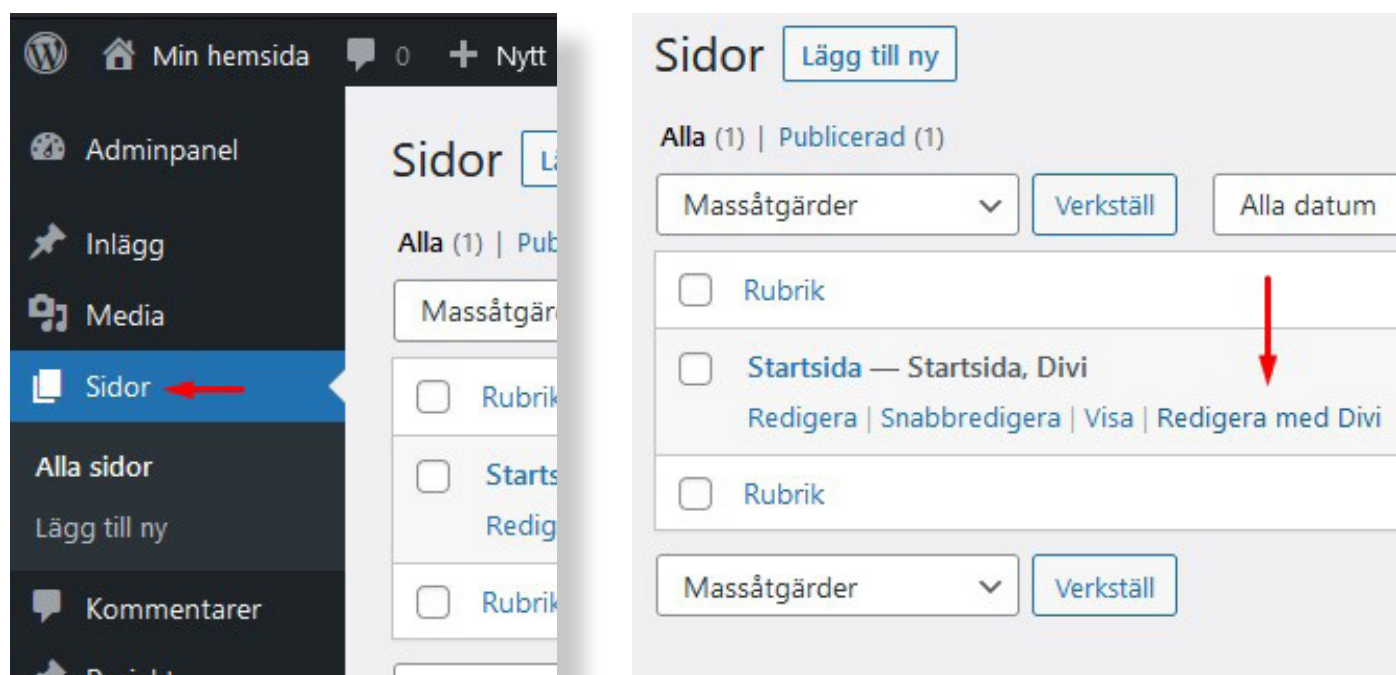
Min hemsida 0 Nytt

Adminpanel

Inlägg

Media

Sidor

Alla sidor

Lägg till ny

Kommentarer

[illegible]

Sidor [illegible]

Alla (1) | Pub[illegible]

Massåtgär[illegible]

Rubrik

Starts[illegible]

Redig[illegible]

Rubrik

Sidor Lägg till ny

Alla (1) | Publicerad (1)

Massåtgärder Verkställ Alla datum

Rubrik

Startsida — Startsida, Divi

Redigera | Snabbredigera | Visa | Redigera med Divi

Rubrik

Massåtgärder Verkställ